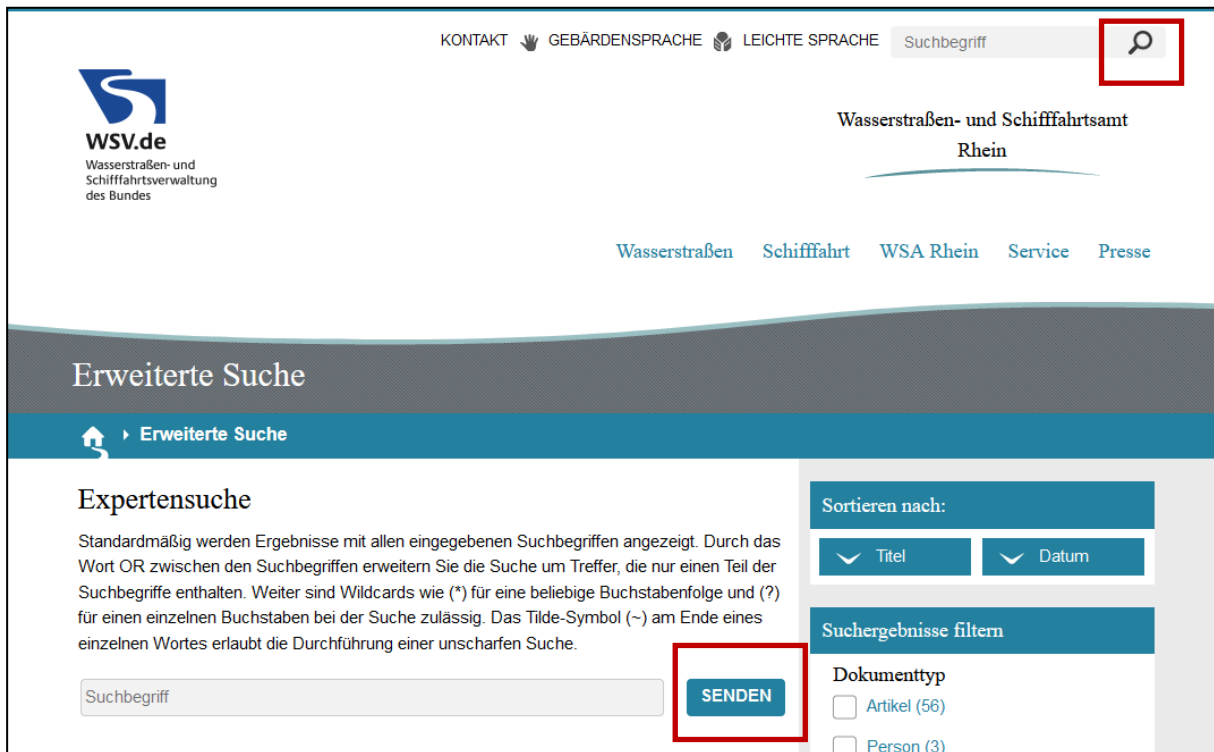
KONTAKT GEBÄRDENSPRACHE LEICHTE SPRACHE Suchbegriff

WSV.de
Wasserstraßen- und Schifffahrtsverwaltung des Bundes

Wasserstraßen- und Schifffahrtsamt Rhein

Wasserstraßen Schifffahrt WSA Rhein Service Presse

Erweiterte Suche

› Erweiterte Suche

Expertensuche

Standardmäßig werden Ergebnisse mit allen eingegebenen Suchbegriffen angezeigt. Durch das Wort OR zwischen den Suchbegriffen erweitern Sie die Suche um Treffer, die nur einen Teil der Suchbegriffe enthalten. Weiter sind Wildcards wie (*) für eine beliebige Buchstabenfolge und (?) für einen einzelnen Buchstaben bei der Suche zulässig. Das Tilde-Symbol (~) am Ende eines einzelnen Wortes erlaubt die Durchführung einer unscharfen Suche.

Suchbegriff

SENDEN

Sortieren nach:

Titel

Datum

Suchergebnisse filtern

Dokumenttyp

Artikel (56)

Person (3)